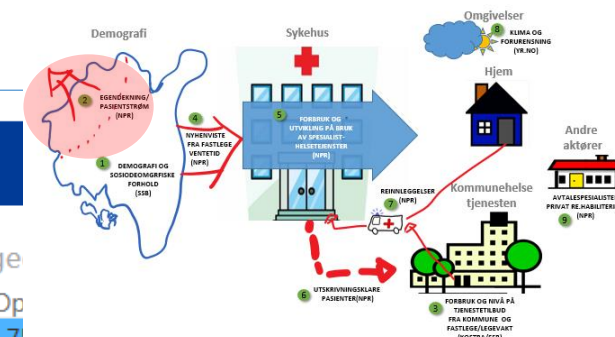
Demografi

2 EGENDEKNING/ PASIENTSTRØM (NPR)

1 DEMOGRAFI OG SOSIODEOMGFISKE FORHOLD (SSB)

4 NYHENVISTE FRA FASTLEGE VENTETID (NPR)

Sykehus

5 FORBRUK OG UTVIKLING PÅ BRUK AV SPESIALIST-HELSETJENESTER (NPR)

Omgivelser

8 KLIMA OG FORURENSNING (YR.NO)

Hjem

Andre aktører

AVTALESPESIALISTER PRIVAT RE.HABILITERING (NPR)

9

REINNLEGGELSER (NPR)

7

Kommunehelse tjenesten

6 UTSKRIVNINGSKLARE PASIENTER(NPR)

3 FORBRUK OG NIVÅ PÅ TJENESTETILBUD FRA KOMMUNE OG FASTLEGE/LEGEVAKT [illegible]

ge

Op

7